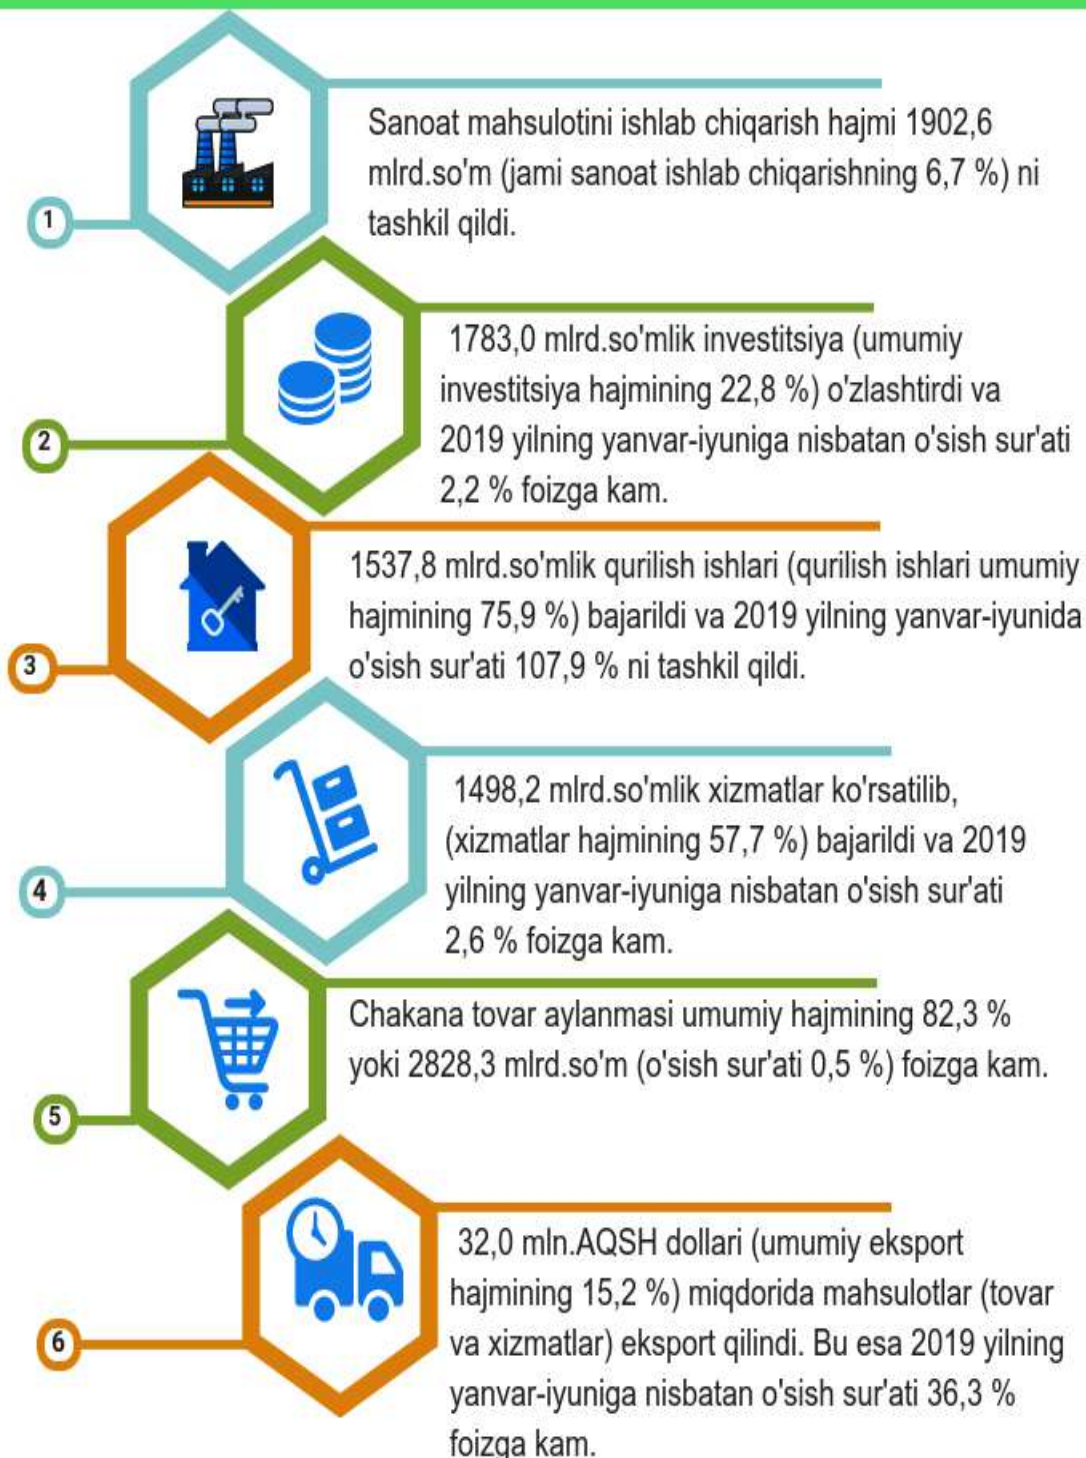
1

Sanoat mahsulotini ishlab chiqarish hajmi 1902,6 mlrd.so'm (jami sanoat ishlab chiqarishning 6,7 %) ni tashkil qildi.

2

1783,0 mlrd.so'mlik investitsiya (umumiy investitsiya hajmining 22,8 %) o'zlashtirdi va 2019 yilning yanvar-iyuniga nisbatan o'sish sur'ati 2,2 % foizga kam.

3

1537,8 mlrd.so'mlik qurilish ishlari (qurilish ishlari umumiy hajmining 75,9 %) bajarildi va 2019 yilning yanvar-iyunida o'sish sur'ati 107,9 % ni tashkil qildi.

4

1498,2 mlrd.so'mlik xizmatlar ko'rsatilib, (xizmatlar hajmining 57,7 %) bajarildi va 2019 yilning yanvar-iyuniga nisbatan o'sish sur'ati 2,6 % foizga kam.

5

Chakana tovar aylanmasi umumiy hajmining 82,3 % yoki 2828,3 mlrd.so'm (o'sish sur'ati 0,5 %) foizga kam.

6

32,0 mln.AQSH dollari (umumiy eksport hajmining 15,2 %) miqdorida mahsulotlar (tovar va xizmatlar) eksport qilindi. Bu esa 2019 yilning yanvar-iyuniga nisbatan o'sish sur'ati 36,3 % foizga kam.